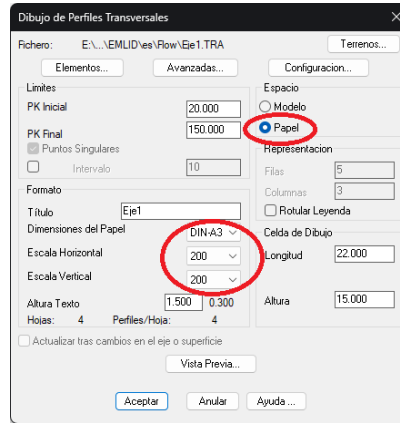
Dibujo de Perfiles Transversales

Fichero: E:\...\EMLID\es\Flow\Eje1.TRA
Terrenos...

Elementos...
Avanzadas...
Configuracion...

Limites
PK Inicial 20.000
PK Final 150.000
Puntos Singulares
Intervalo 10

Espacio
Modelo
Papel

Representacion
Filas 5
Columnas 3
Rotular Leyenda

Formato
Título Eje1
Dimensiones del Papel DIN-A3
Escala Horizontal 200
Escala Vertical 200
Altura Texto 1.500 0.300
Hojas: 4 Perfiles/Hoja: 4

Celda de Dibujo
Longitud 22.000
Altura 15.000

Actualizar tras cambios en el eje o superficie

Vista Previa...

Aceptar
Anular
Ayuda ...